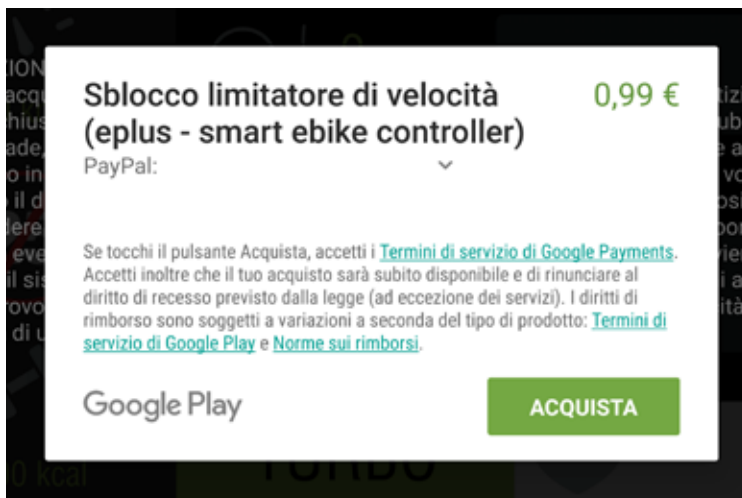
Sblocco limitatore di velocità (eplus - smart ebike controller)

0,99 €

PayPal:

Se tocchi il pulsante Acquista, accetti i Termini di servizio di Google Payments. Accetti inoltre che il tuo acquisto sarà subito disponibile e di rinunciare al diritto di recesso previsto dalla legge (ad eccezione dei servizi). I diritti di rimborso sono soggetti a variazioni a seconda del tipo di prodotto: Termini di servizio di Google Play e Norme sui rimborsi.

Google Play

ACQUISTA